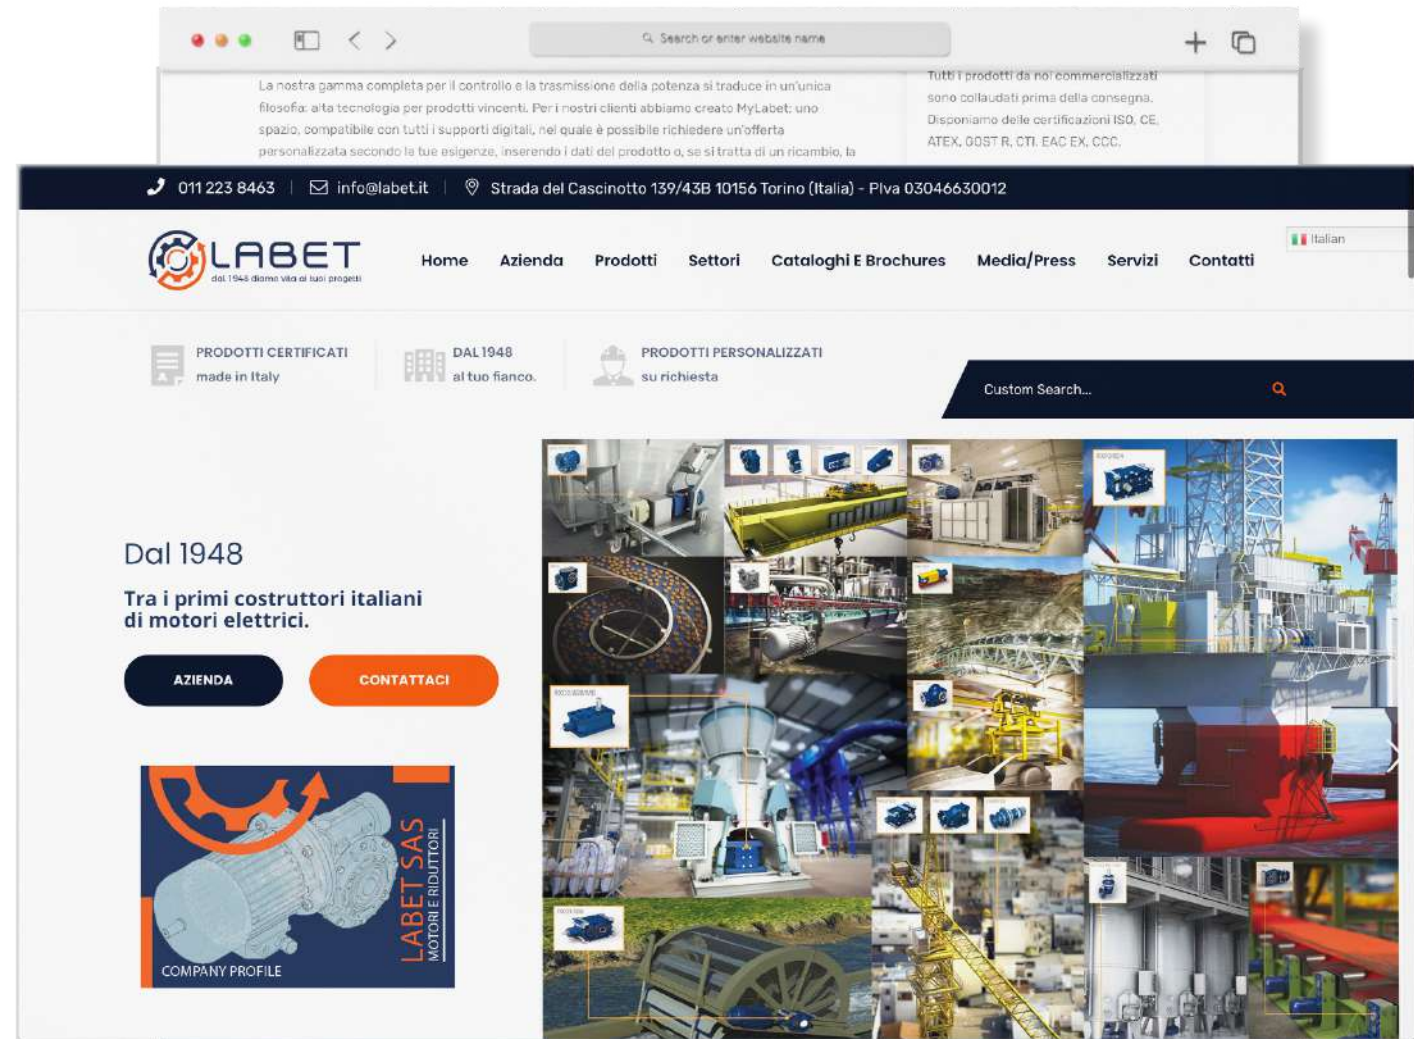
Search or enter website name

La nostra gamma completa per il controllo e la trasmissione della potenza si traduce in un'unica filosofia: alta tecnologia per prodotti vincenti. Per i nostri clienti abbiamo creato MyLabet: uno spazio, compatibile con tutti i supporti digitali, nel quale è possibile richiedere un'offerta personalizzata secondo le tue esigenze, inserendo i dati del prodotto o, se si tratta di un ricambio, la

Tutti i prodotti da noi commercializzati sono collaudati prima della consegna. Disponiamo delle certificazioni ISO, CE, ATEX, GOST R, CTI, EAC EX, CCC.

011 223 8463 | info@labet.it | Strada del Cascinotto 139/43B 10156 Torino (Italia) - Piva 03046630012

LABET
dal 1948 diamo vita ai tuoi progetti

Home Azienda Prodotti Settori Cataloghi E Brochures Media/Press Servizi Contatti

Italian

PRODOTTI CERTIFICATI
made in Italy

DAL 1948
al tuo fianco.

PRODOTTI PERSONALIZZATI
su richiesta

Custom Search...

Dal 1948

Tra i primi costruttori italiani di motori elettrici.

AZIENDA

CONTATTACI

LABET SAS
MOTORI E RIDUTTORI
COMPANY PROFILE